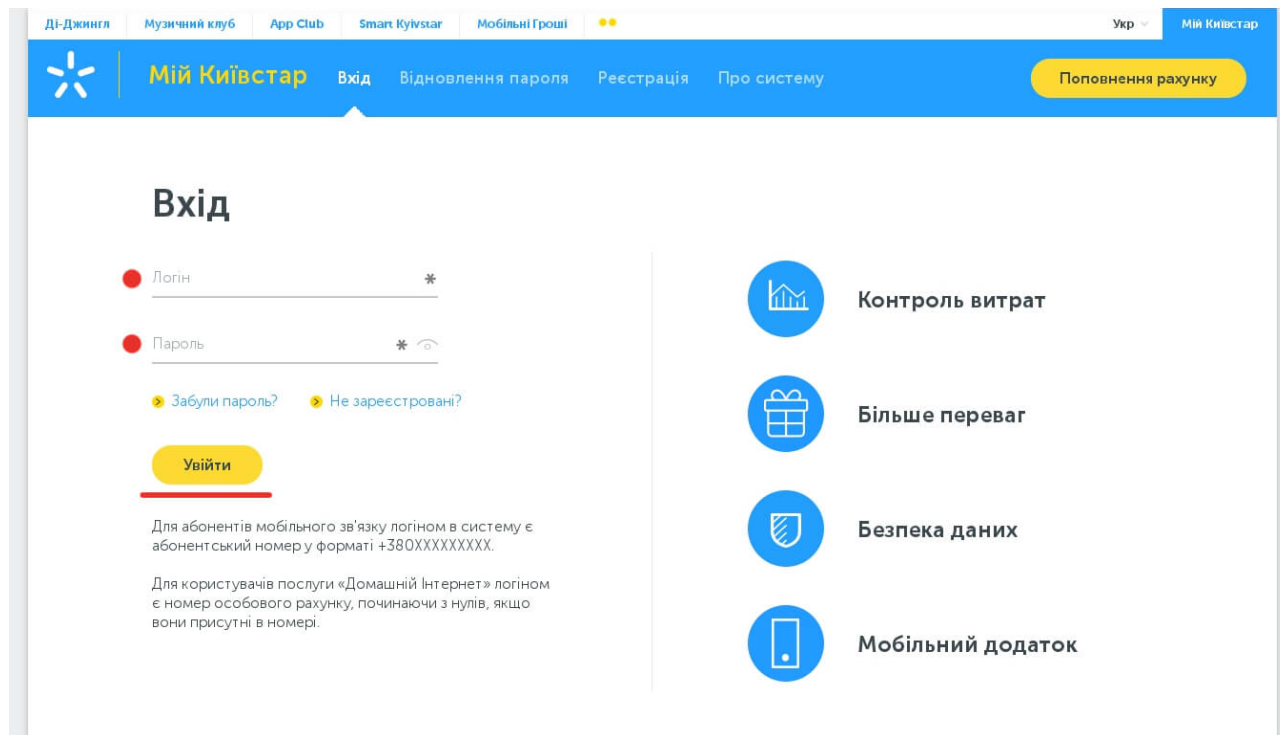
Ді-Джингл Музичний клуб App Club Smart Kyivstar Мобільні Гроші Укр Мій Київстар

Мій Київстар Вхід Відновлення пароля Реєстрація Про систему Поповнення рахунку

Вхід

Логін *

Пароль *

Забули пароль? Не зареєстровані?

Увійти

Для абонентів мобільного зв'язку логіном в систему є абонентський номер у форматі +380XXXXXXXXX.

Для користувачів послуги «Домашній Інтернет» логіном є номер особового рахунку, починаючи з нулів, якщо вони присутні в номері.

Контроль витрат

Більше переваг

Безпека даних

Мобільний додаток